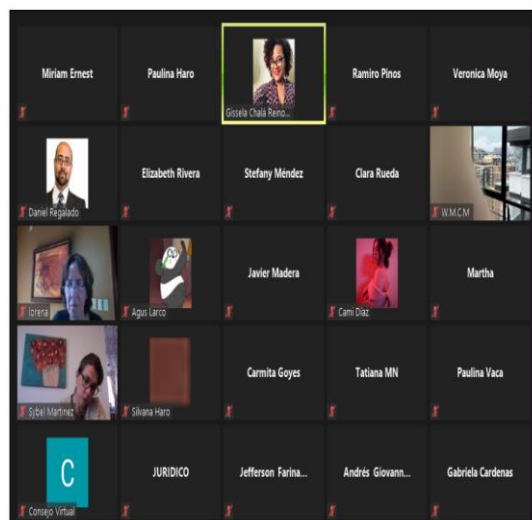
Miriam Ernest

Paulina Haro

Gissela Chalá Reino...

Ramiro Pinos

Veronica Moya

Daniel Regalado

Elizabeth Rivera

Stefany Méndez

Clara Rueda

W.M.C.M

lorena

Agus Larco

Javier Madera

Cami Díaz

Martha

Sybel Martinez

Silvana Haro

Carmita Goyes

Tatiana MN

Paulina Vaca

C

Consejo Virtual

JURIDICO

Jefferson Farina...

Andrés Giovann...

Gabriela Cardenas